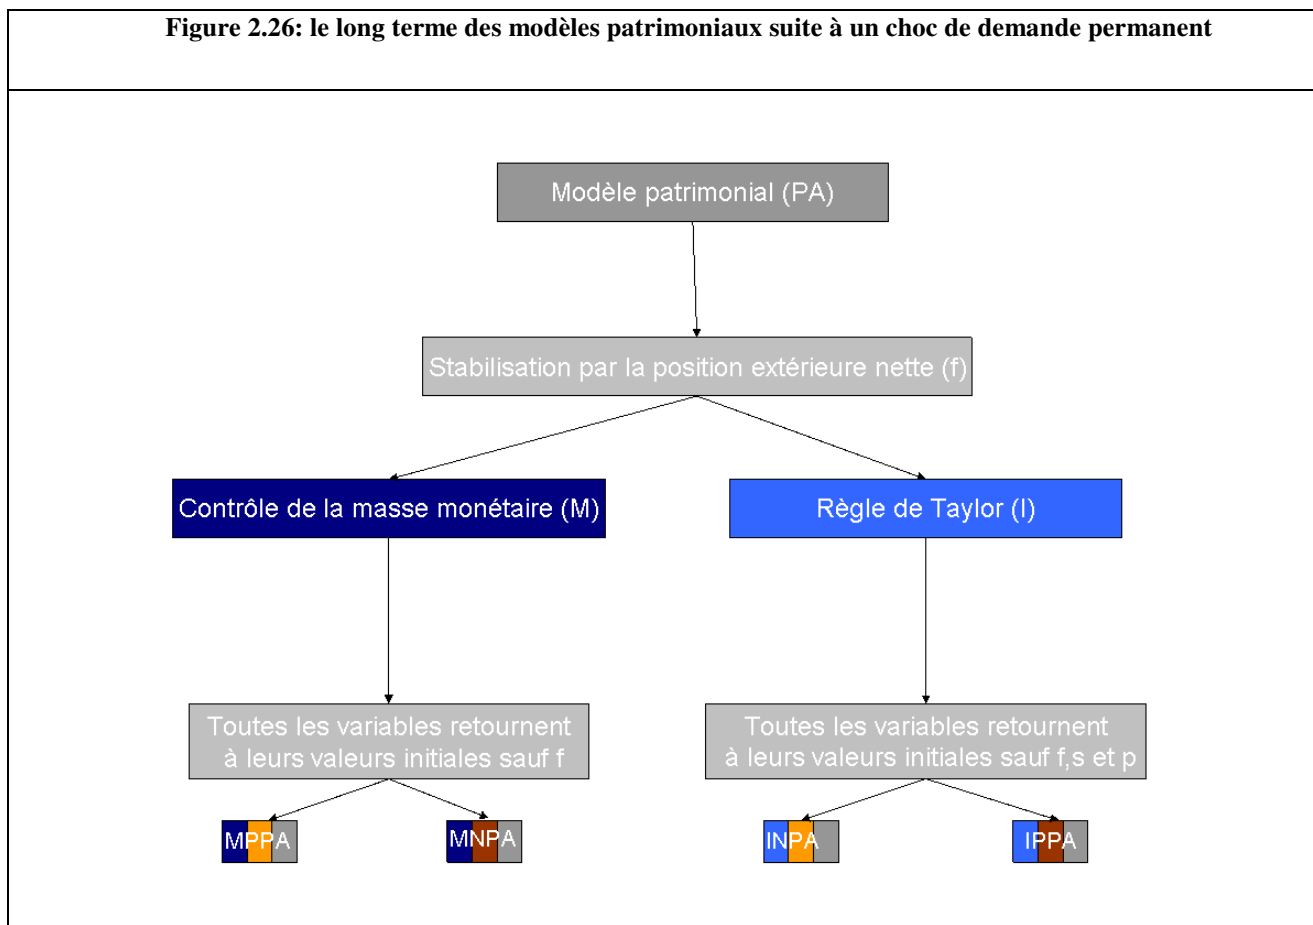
Figure 2.26: le long terme des modèles patrimoniaux suite à un choc de demande permanent

Modèle patrimonial (PA)

Stabilisation par la position extérieure nette (f)

Contrôle de la masse monétaire (M)

Règle de Taylor (I)

Toutes les variables retournent à leurs valeurs initiales sauf f

Toutes les variables retournent à leurs valeurs initiales sauf f,s et p

MPPA

MNPA

INPA

IPPA